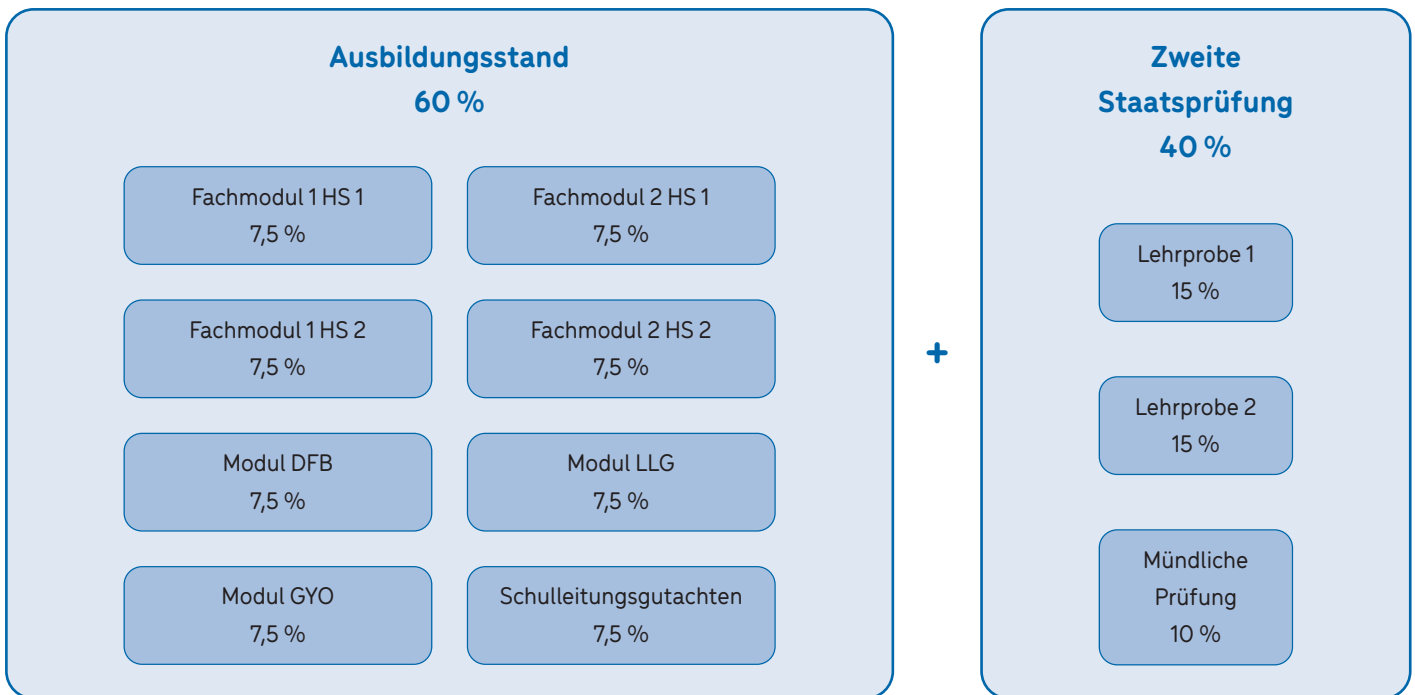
Ausbildungsstand
60 %

Fachmodul 1 HS 1
7,5 %

Fachmodul 2 HS 1
7,5 %

Fachmodul 1 HS 2
7,5 %

Fachmodul 2 HS 2
7,5 %

Modul DFB
7,5 %

Modul LLG
7,5 %

Modul GYO
7,5 %

Schulleitungsgutachten
7,5 %

+

Zweite Staatsprüfung
40 %

Lehrprobe 1
15 %

Lehrprobe 2
15 %

Mündliche Prüfung
10 %